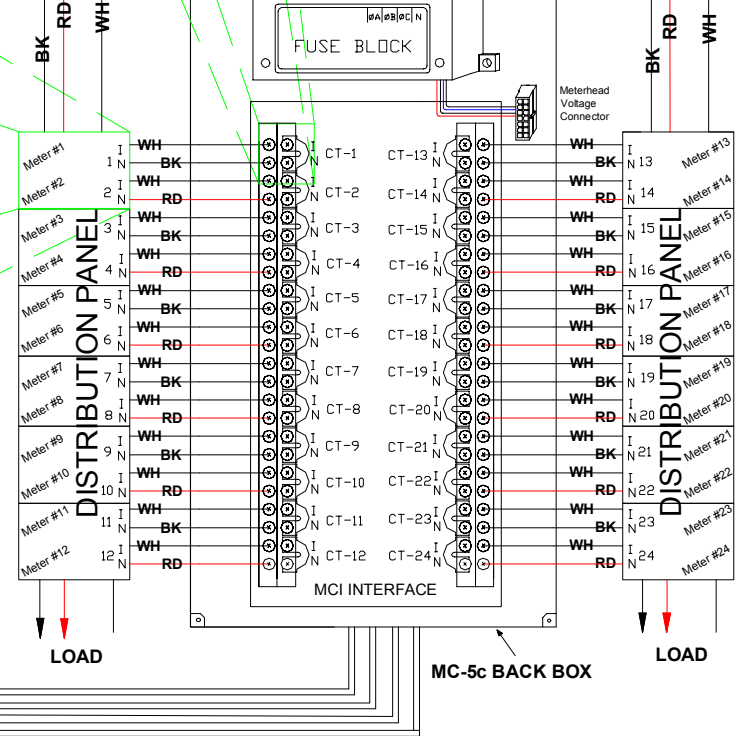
BK RD WH

ØA ØB ØC N

FUSE BLOCK

BK RD WH

Meterhead Voltage Connector

Meter #1
Meter #2
Meter #3
Meter #4
Meter #5
Meter #6
Meter #7
Meter #8
Meter #9
Meter #10
Meter #11
Meter #12

DISTRIBUTION PANEL

WH 1 I N BK
WH 2 I N RD
WH 3 I N BK
WH 4 I N RD
WH 5 I N BK
WH 6 I N RD
WH 7 I N BK
WH 8 I N RD
WH 9 I N BK
WH 10 I N RD
WH 11 I N BK
WH 12 I N RD

I N CT-1
I N CT-2
I N CT-3
I N CT-4
I N CT-5
I N CT-6
I N CT-7
I N CT-8
I N CT-9
I N CT-10
I N CT-11
I N CT-12

CT-13 I N
CT-14 I N
CT-15 I N
CT-16 I N
CT-17 I N
CT-18 I N
CT-19 I N
CT-20 I N
CT-21 I N
CT-22 I N
CT-23 I N
CT-24 I N

WH I N 13 BK
WH I N 14 RD
WH I N 15 BK
WH I N 16 RD
WH I N 17 BK
WH I N 18 RD
WH I N 19 BK
WH I N 20 RD
WH I N 21 BK
WH I N 22 RD
WH I N 23 BK
WH I N 24 RD

Meter #13
Meter #14
Meter #15
Meter #16
Meter #17
Meter #18
Meter #19
Meter #20
Meter #21
Meter #22
Meter #23
Meter #24

DISTRIBUTION PANEL

MCI INTERFACE

LOAD

MC-5c BACK BOX

LOAD